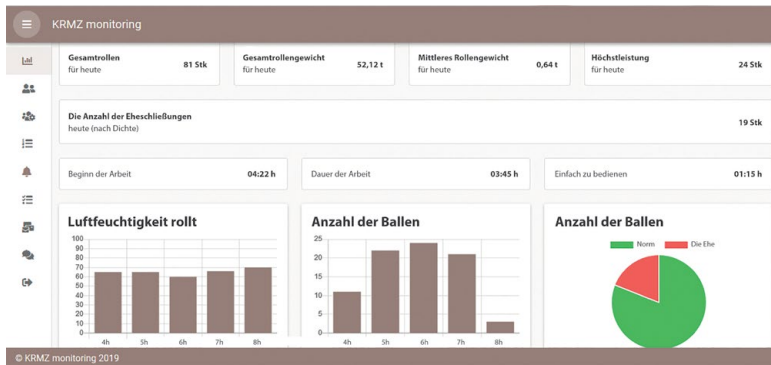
KRMZ monitoring

Gesamtrollen
für heute
81 Stk

Gesamtrollengewicht
für heute
52,12 t

Mittleres Rollengewicht
für heute
0,64 t

Höchstleistung
für heute
24 Stk

Die Anzahl der Eheschließungen
heute (nach Dichte)
19 Stk

Beginn der Arbeit
04:22 h

Dauer der Arbeit
03:45 h

Einfach zu bedienen
01:15 h

Luftfeuchtigkeit rollt

100
90
80
70
60
50
40
30
20
10
0
4h
5h
6h
7h
8h

Anzahl der Ballen

25
20
15
10
5
0
4h
5h
6h
7h
8h

Anzahl der Ballen

Norm
Die Ehe

© KRMZ monitoring 2019